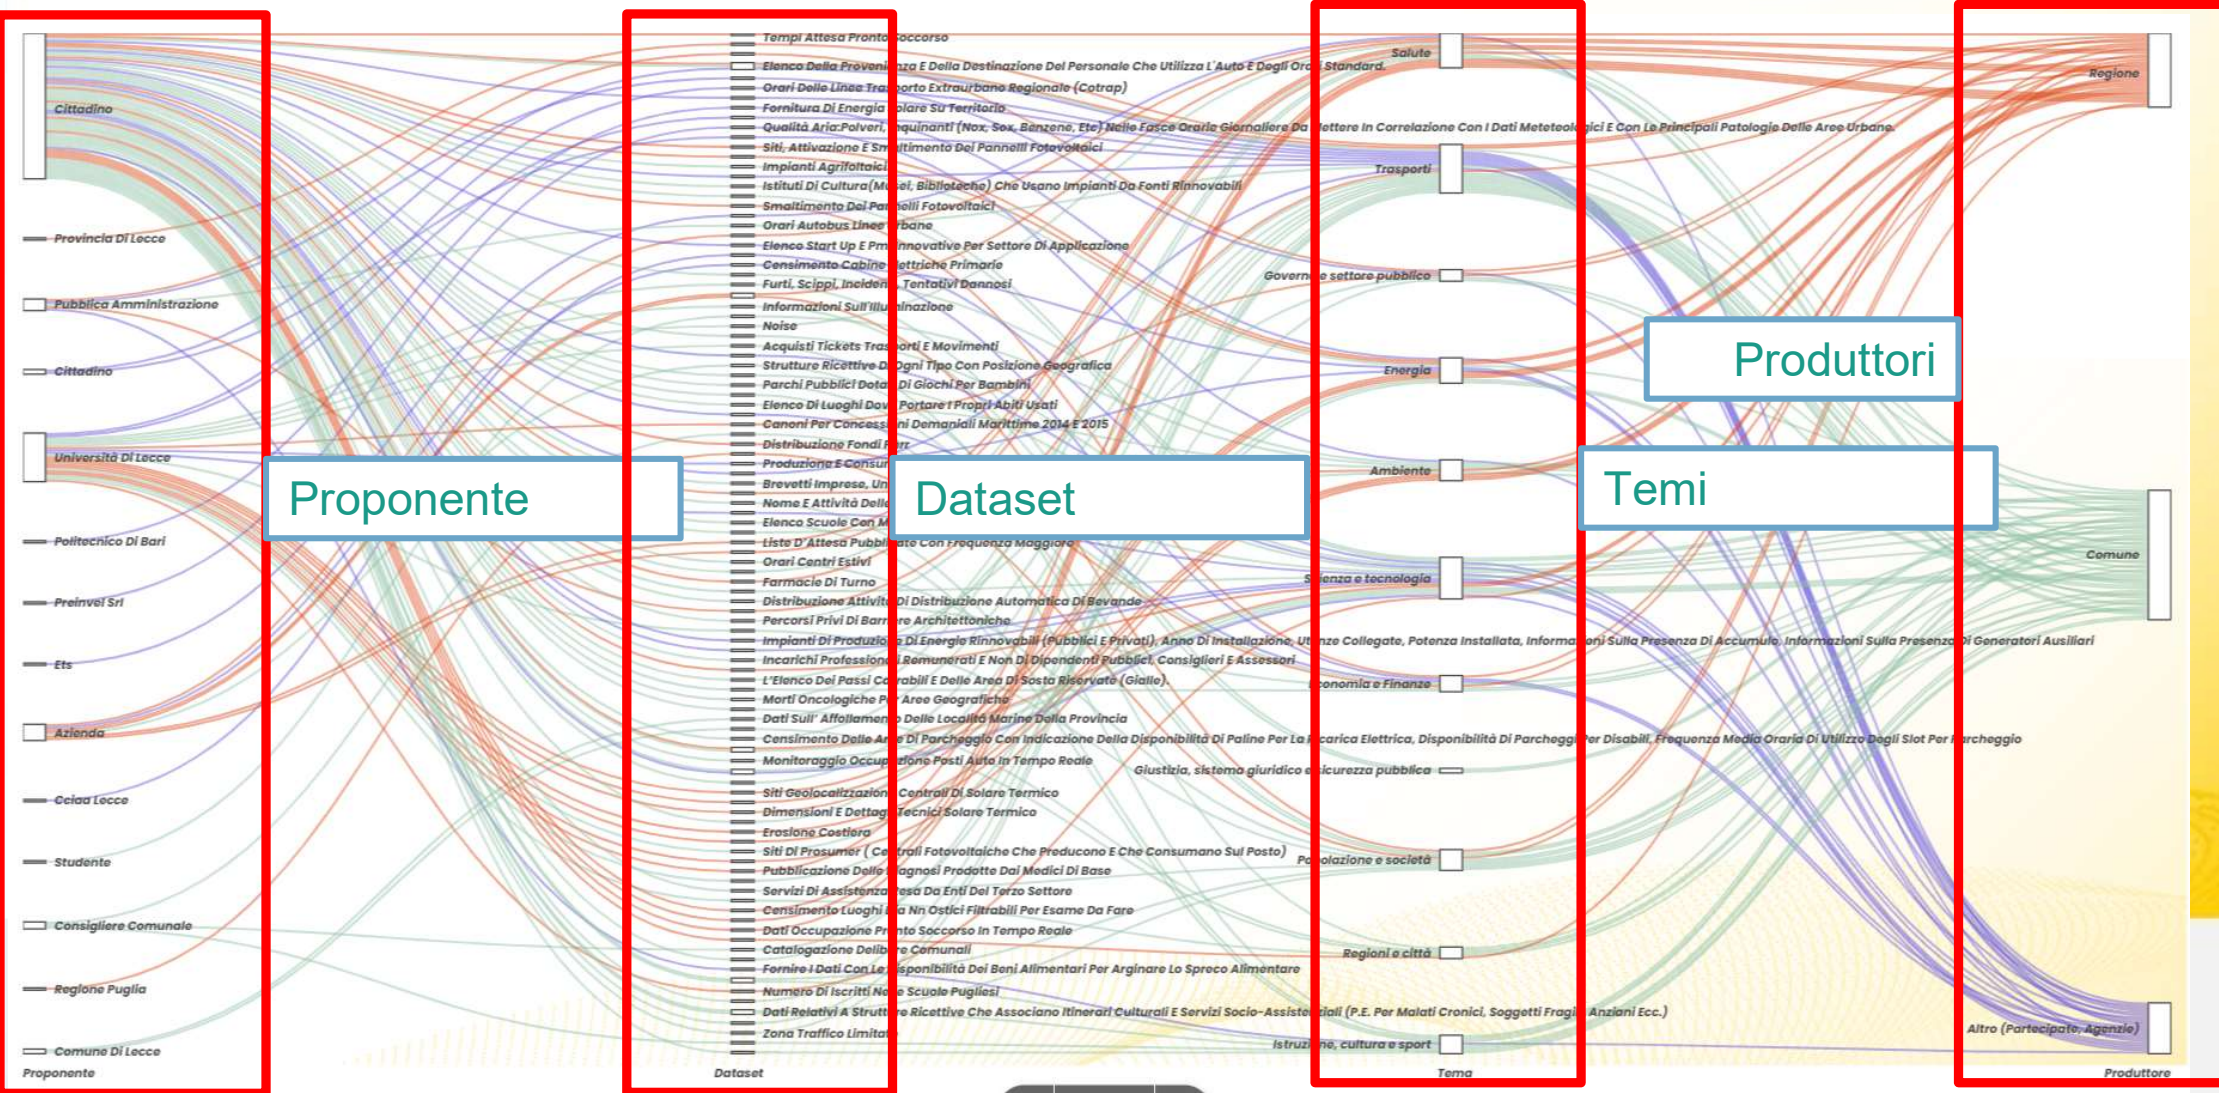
Cittadino
Provincia Di Lecce
Pubblica Amministrazione
Cittadino
Università Di Lecce
Politecnico Di Bari
Preinvel Srl
Ets
Azienda
Cciaa Lecce
Studente
Consigliere Comunale
Regione Puglia
Comune Di Lecce
Proponente

Tempi Attesa Pronto Soccorso
Elenco Della Provenienza E Della Destinazione Del Personale Che Utilizza L'Auto E Degli Orari Standard.
Orari Delle Linee Trasporto Extraurbano Regionale (Cotrap)
Fornitura Di Energia Solare Su Territorio
Qualità Aria:Polveri, Inquinanti (Nox, Sox, Benzene, Etc) Nelle Fasce Orarie Giornaliere Da Mettere In Correlazione Con I Dati Meteteologici E Con Le Principali Patologie Delle Aree Urbane.
Siti, Attivazione E Smaltimento Dei Pannelli Fotovoltaici
Impianti Agrifoltaici
Istituti Di Cultura(Musei, Biblioteche) Che Usano Impianti Da Fonti Rinnovabili
Smaltimento Dei Pannelli Fotovoltaici
Orari Autobus Linee Urbane
Elenco Start Up E Pmi Innovative Per Settore Di Applicazione
Censimento Cabine Elettriche Primarie
Furti, Scippi, Incidenti, Tentativi Dannosi
Informazioni Sull'Illuminazione
Noise
Acquisti Tickets Trasporti E Movimenti
Strutture Ricettive Di Ogni Tipo Con Posizione Geografica
Parchi Pubblici Dotati Di Giochi Per Bambini
Elenco Di Luoghi Dove Portare I Propri Abiti Usati
Canoni Per Concessioni Demaniali Marittime 2014 E 2015
Distribuzione Fondi Pnrr
Produzione E Consum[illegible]
Brevetti Imprese, Un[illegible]
Nome E Attività Delle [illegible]
Elenco Scuole Con M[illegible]
Liste D'Attesa Pubblicate Con Frequenza Maggiore
Orari Centri Estivi
Farmacie Di Turno
Distribuzione Attività Di Distribuzione Automatica Di Bevande
Percorsi Privi Di Barriere Architettoniche
Impianti Di Produzione Di Energia Rinnovabili (Pubblici E Privati), Anno Di Installazione, Utenze Collegate, Potenza Installata, Informazioni Sulla Presenza Di Accumulo, Informazioni Sulla Presenza Di Generatori Ausiliari
Incarichi Professionali Remunerati E Non Di Dipendenti Pubblici, Consiglieri E Assessori
L'Elenco Dei Passi Carrabili E Delle Area Di Sosta Riservate (Gialle).
Morti Oncologiche Per Aree Geografiche
Dati Sull' Affollamento Delle Località Marine Della Provincia
Censimento Delle Aree Di Parcheggio Con Indicazione Della Disponibilità Di Paline Per La Ricarica Elettrica, Disponibilità Di Parcheggi Per Disabili, Frequenza Media Oraria Di Utilizzo Degli Slot Per Parcheggio
Monitoraggio Occupazione Posti Auto In Tempo Reale
Siti Geolocalizzazione Centrali Di Solare Termico
Dimensioni E Dettagli Tecnici Solare Termico
Erosione Costiera
Siti Di Prosumer ( Centrali Fotovoltaiche Che Producono E Che Consumano Sul Posto)
Pubblicazione Delle Diagnosi Prodotte Dai Medici Di Base
Servizi Di Assistenza Resa Da Enti Del Terzo Settore
Censimento Luoghi Dia Nn Ostici Filtrabili Per Esame Da Fare
Dati Occupazione Pronto Soccorso In Tempo Reale
Catalogazione Delibere Comunali
Fornire I Dati Con Le Disponibilità Dei Beni Alimentari Per Arginare Lo Spreco Alimentare
Numero Di Iscritti Nelle Scuole Pugliesi
Dati Relativi A Strutture Ricettive Che Associano Itinerari Culturali E Servizi Socio-Assistenziali (P.E. Per Malati Cronici, Soggetti Fragili, Anziani Ecc.)
Zona Traffico Limitata
Dataset

Salute
Trasporti
Governo e settore pubblico
Energia
Ambiente
Scienza e tecnologia
Economia e finanze
Giustizia, sistema giuridico e sicurezza pubblica
Popolazione e società
Regioni e città
Istruzione, cultura e sport
Tema

Regione
Comune
Altro (Partecipate, Agenzie)
Produttore

Proponente
Dataset
Temi
Produttori